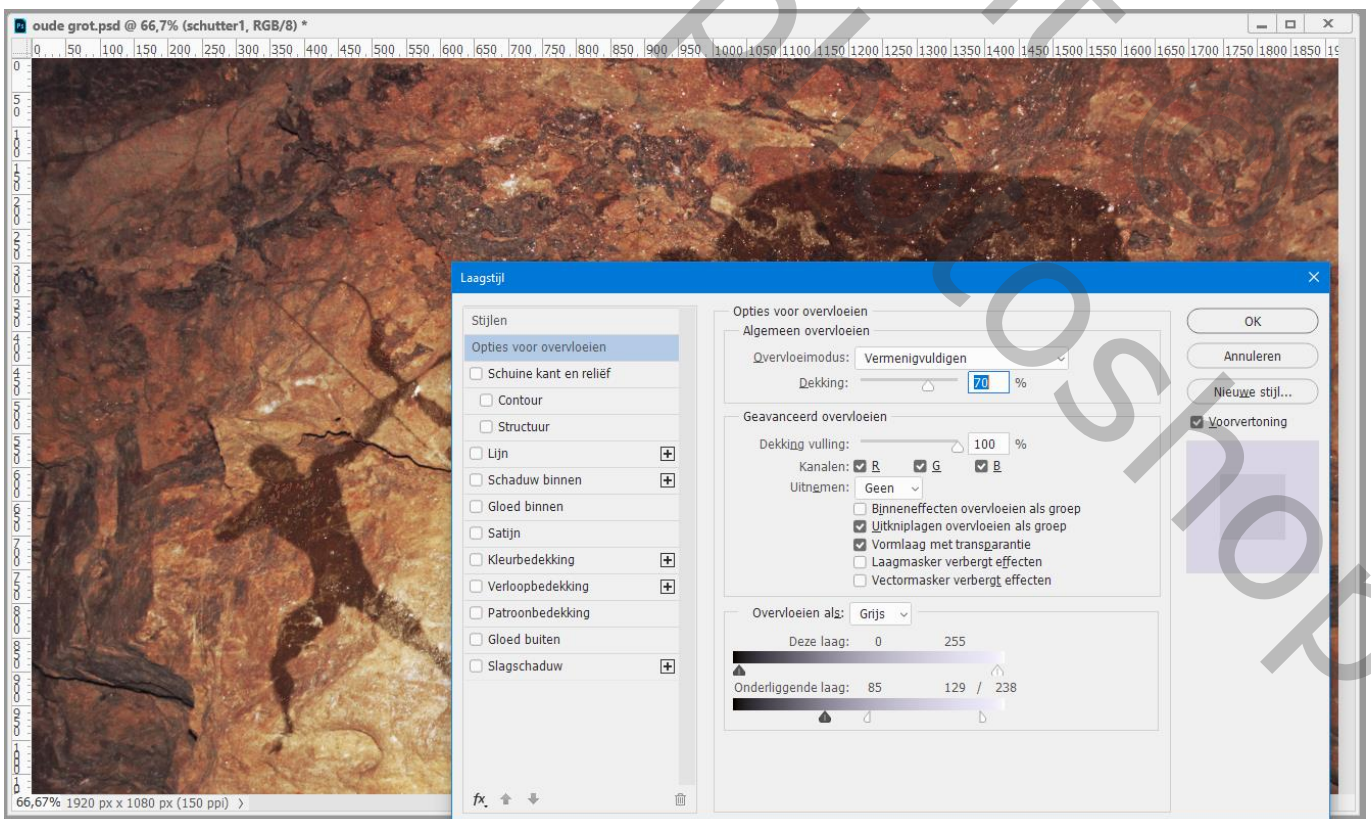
oude grot.psd @ 66,7% (schutter1, RGB/8) *

0 50 100 150 200 250 300 350 400 450 500 550 600 650 700 750 800 850 900 950 1000 1050 1100 1150 1200 1250 1300 1350 1400 1450 1500 1550 1600 1650 1700 1750 1800 1850 1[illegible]

Laagstijl

Stijlen
Opties voor overvloeien
Schuine kant en reliëf
Contour
Structuur
Lijn
Schaduw binnen
Gloed binnen
Satijn
Kleurbedekking
Verloopbedekking
Patroonbedekking
Gloed buiten
Slagschaduw

fx

Opties voor overvloeien
Algemeen overvloeien
Overvloeimodus: Vermenigvuldigen
Dekking: 70 %

Geavanceerd overvloeien
Dekking vulling: 100 %
Kanalen: R G B
Uitnemen: Geen
Binneneffecten overvloeien als groep
Uitkniplagen overvloeien als groep
Vormlaag met transparantie
Laagmasker verbergt effecten
Vectormasker verbergt effecten

Overvloeien als: Grijs
Deze laag: 0 255
Onderliggende laag: 85 129 / 238

OK
Annuleren
Nieuwe stijl...
Voorvertoning

66,67% 1920 px x 1080 px (150 ppi)